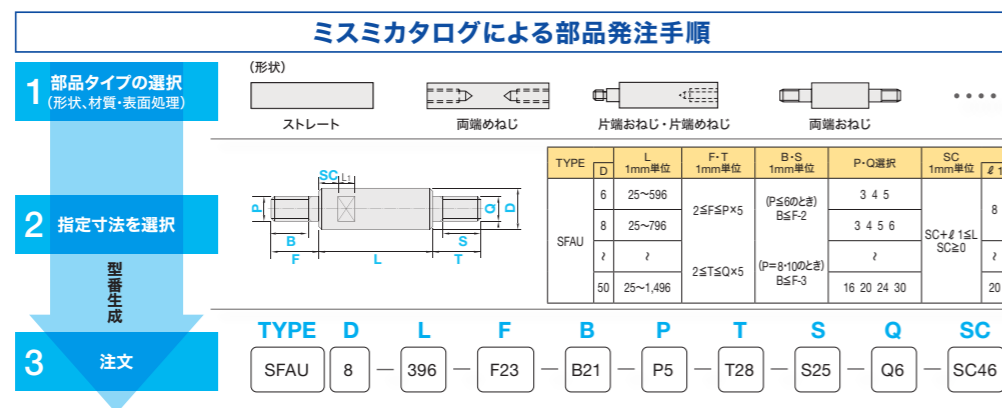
ミスミカタログによる部品発注手順

1 部品タイプの選択 (形状、材質・表面処理)

(形状)

ストレート

両端めねじ

片端おねじ・片端めねじ

両端おねじ

• • • •

2 指定寸法を選択

型番生成

3 注文

SC

L₁

P

B

F

L

Q

D

S

T

| TYPE | D | L 1mm単位 | F・T 1mm単位 | B・S 1mm単位 | P・Q選択 | SC 1mm単位 | ℓ 1 |
|---|---|---|---|---|---|---|---|
| SFAU | 6 | 25~596 | 2≦F≦P×5 | (P≦6のとき) B≦F-2 | 3 4 5 | SC+ℓ 1≦L SC≧0 | 8 |
| | 8 | 25~796 | | | 3 4 5 6 | | |
| | ≀ | ≀ | 2≦T≦Q×5 | (P=8・10のとき) B≦F-3 | ≀ | | |
| | 50 | 25~1,496 | | | 16 20 24 30 | | |

| TYPE | | D | | L | | F | | B | | P | | T | | S | | Q | | SC |
|---|---|---|---|---|---|---|---|---|---|---|---|---|---|---|---|---|---|---|
| SFAU | | 8 | — | 396 | — | F23 | — | B21 | — | P5 | — | T28 | — | S25 | — | Q6 | — | SC46 |